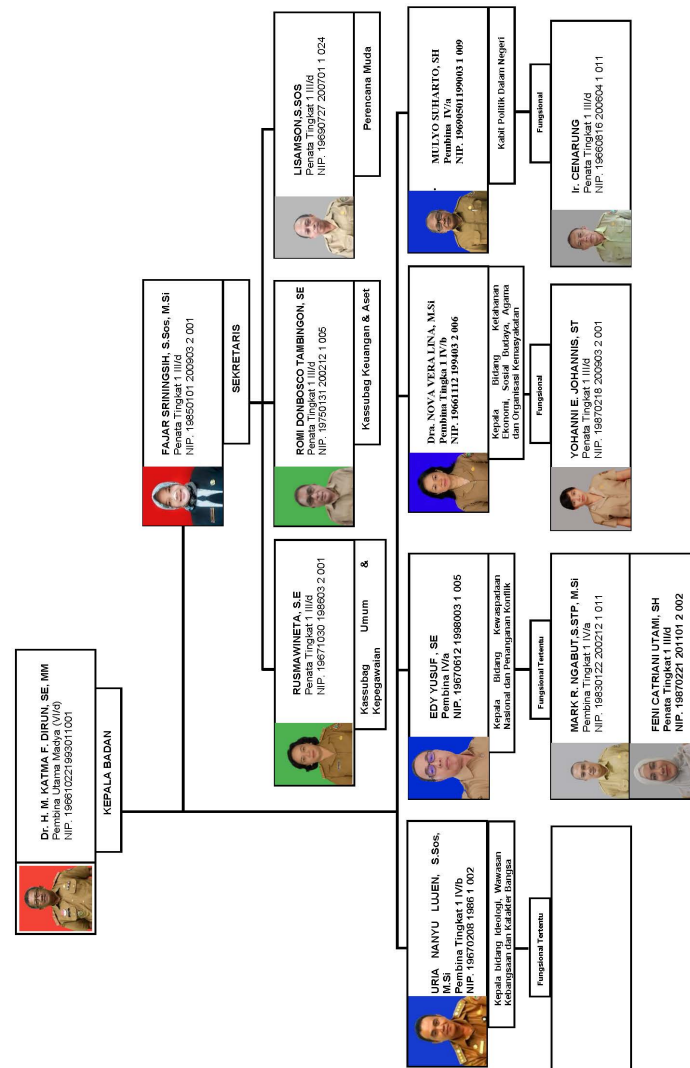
Dr. H. M. KATMA F. DIRUN, SE, MM
Pembina Utama Madya (IV/d)
NIP. 196610221993011001

KEPALA BADAN

FAJAR SRININGSIH, S.Sos, M.Si
Penata Tingkat 1 III/d
NIP. 19850101 200903 2 001

SEKRETARIS

LISAMSON,S.SOS
Penata Tingkat 1 III/d
NIP. 19680727 200701 1 024

Perencana Muda

ROMI DONBOSCO TAMBINGON, SE
Penata Tingkat 1 III/d
NIP. 19750131 200212 1 005

Kassubag Keuangan & Aset

RUSMAWINETA, S.E
Penata Tingkat 1 III/d
NIP. 19671030 198603 2 001

Kassubag Umum & Kepegawaian

MULYO SUHARTO, SH
Pembina IV/a
NIP. 19690501199003 1 009

Kabit Politik Dalam Negeri

Fungsional

Ir. CENARUNG
Penata Tingkat 1 III/d
NIP. 19660816 200604 1 011

Dra. NOVA VERA LINA, M.Si
Pembina Tingkat 1 IV/b
NIP. 19661112 199403 2 006

Kepala Bidang Ketahanan Ekonomi, Sosial Budaya, Agama dan Organisasi Kemasyarakatan

Fungsional

YOHANNI E. JOHANNIS, ST
Penata Tingkat 1 III/d
NIP. 19870218 200903 2 001

EDY YUSUF, SE
Pembina IV/a
NIP. 19670612 1998003 1 005

Kepala Bidang Kewaspadaan Nasional dan Penanganan Konflik

Fungsional Tertentu

MARK R. NGABUT,S.STP, M.Si
Pembina Tingkat 1 III/d
NIP. 19830122 200212 1 011

FENI CATRIANI UTAMI, SH
Penata Tingkat 1 III/d
NIP. 19870221 201101 2 002

URIA NANYU LUJEN, S.Sos, M.Si
Pembina Tingkat 1 IV/b
NIP. 19670208 1986 1 002

Kepala bidang Ideologi, Wawasan Kebangsaan dan Karakter Bangsa

Fungsional Tertentu